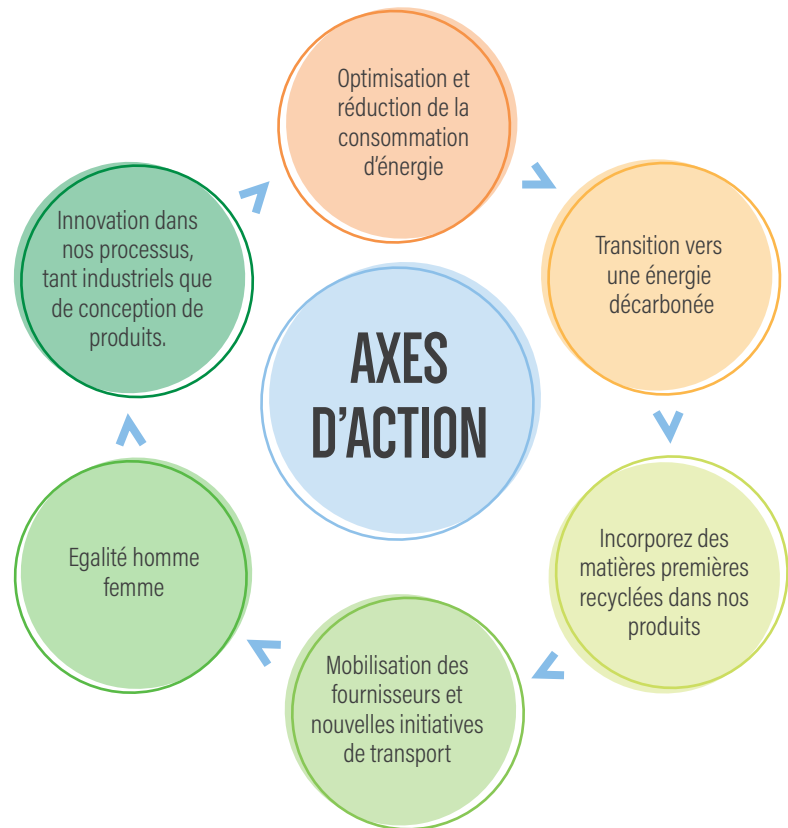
Optimisation et réduction de la consommation d’énergie

Transition vers une énergie décarbonée

Incorporez des matières premières recyclées dans nos produits

Mobilisation des fournisseurs et nouvelles initiatives de transport

Egalité homme femme

Innovation dans nos processus, tant industriels que de conception de produits.

AXES D’ACTION